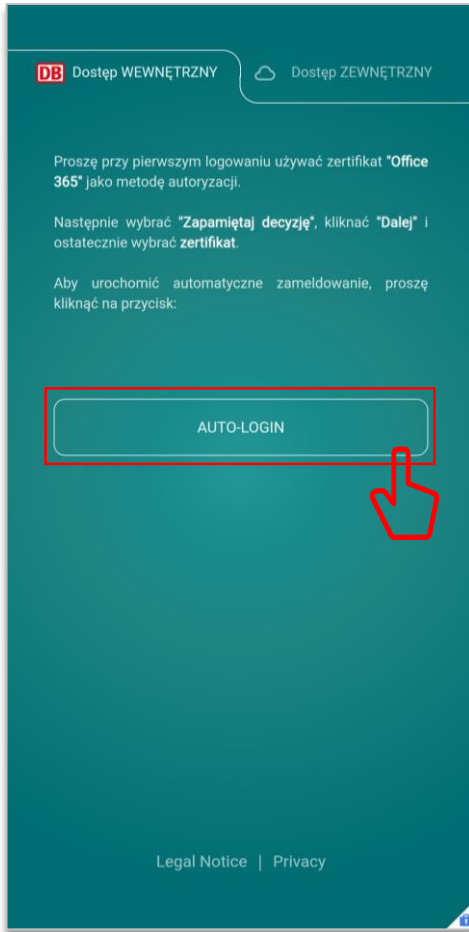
DB Dostęp WEWNĘTRZNY

Dostęp ZEWNĘTRZNY

Proszę przy pierwszym logowaniu używać zertifikat "Office 365" jako metodę autoryzacji.

Następnie wybrać "Zapamiętaj decyzję", kliknać "Dalej" i ostatecznie wybrać zertifikat.

Aby urochomić automatyczne zameldowanie, proszę kliknąć na przycisk:

AUTO-LOGIN

Legal Notice | Privacy